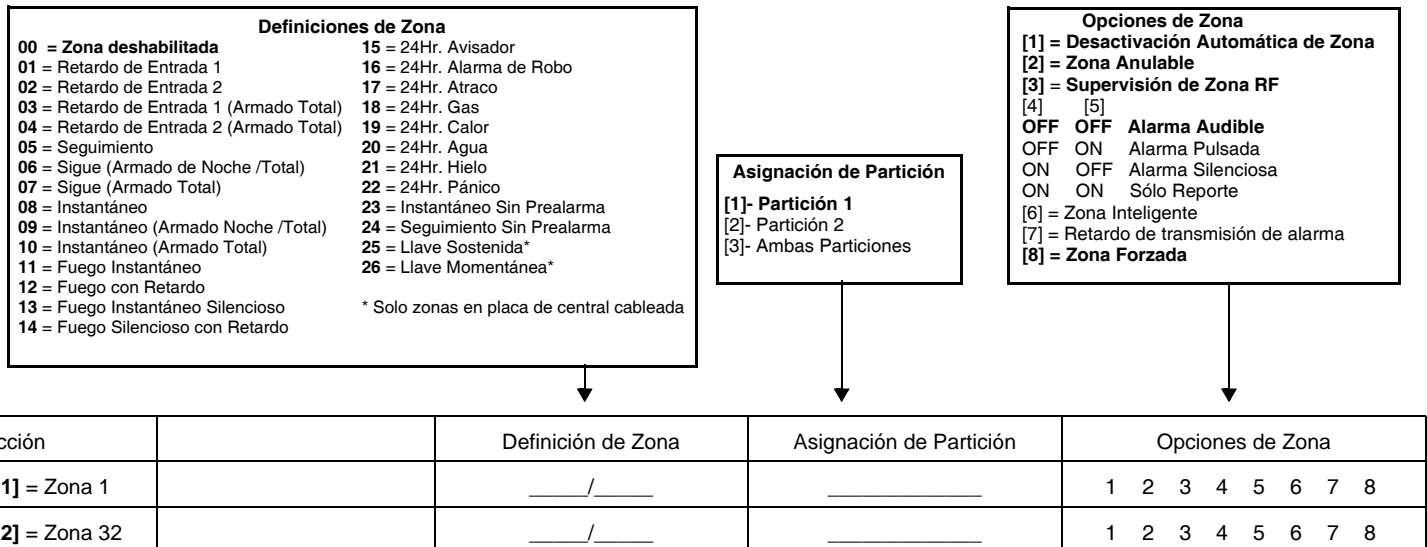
**Definiciones de Zona**

**00 = Zona deshabilitada**
**01** = Retardo de Entrada 1
**02** = Retardo de Entrada 2
**03** = Retardo de Entrada 1 (Armado Total)
**04** = Retardo de Entrada 2 (Armado Total)
**05** = Seguimiento
**06** = Sigue (Armado de Noche /Total)
**07** = Sigue (Armado Total)
**08** = Instantáneo
**09** = Instantáneo (Armado Noche /Total)
**10** = Instantáneo (Armado Total)
**11** = Fuego Instantáneo
**12** = Fuego con Retardo
**13** = Fuego Instantáneo Silencioso
**14** = Fuego Silencioso con Retardo

**15** = 24Hr. Avisador
**16** = 24Hr. Alarma de Robo
**17** = 24Hr. Atraco
**18** = 24Hr. Gas
**19** = 24Hr. Calor
**20** = 24Hr. Agua
**21** = 24Hr. Hielo
**22** = 24Hr. Pánico
**23** = Instantáneo Sin Prealarma
**24** = Seguimiento Sin Prealarma
**25** = Llave Sostenida*
**26** = Llave Momentánea*

* Solo zonas en placa de central cableada

**Asignación de Partición**

**[1]- Partición 1**
[2]- Partición 2
[3]- Ambas Particiones

**Opciones de Zona**
**[1] = Desactivación Automática de Zona**
**[2] = Zona Anulable**
**[3] = Supervisión de Zona RF**
[4] [5]
**OFF OFF Alarma Audible**
OFF ON Alarma Pulsada
ON OFF Alarma Silenciosa
ON ON Sólo Reporte
[6] = Zona Inteligente
[7] = Retardo de transmisión de alarma
**[8] = Zona Forzada**

| cción | | Definición de Zona | Asignación de Partición | Opciones de Zona |
|---|---|---|---|---|
| 1] = Zona 1 | | _____/_____ | _____________ | 1 2 3 4 5 6 7 8 |
| 2] = Zona 32 | | _____/_____ | _____________ | 1 2 3 4 5 6 7 8 |